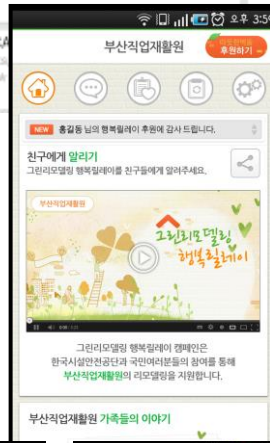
오후 3:5

부산직업재활원

후원하기

NEW 홍길동 님의 행복릴레이 후원에 감사 드립니다.

친구에게 알리기

그린리모델링 행복릴레이를 친구들에게 알려주세요.

부산직업재활원

그린리모델링 행복릴레이

그린리모델링 행복릴레이 캠페인은 한국시설안전공단과 국민여러분들의 참여를 통해 부산직업재활원의 리모델링을 지원합니다.

부산직업재활원 가족들의 이야기